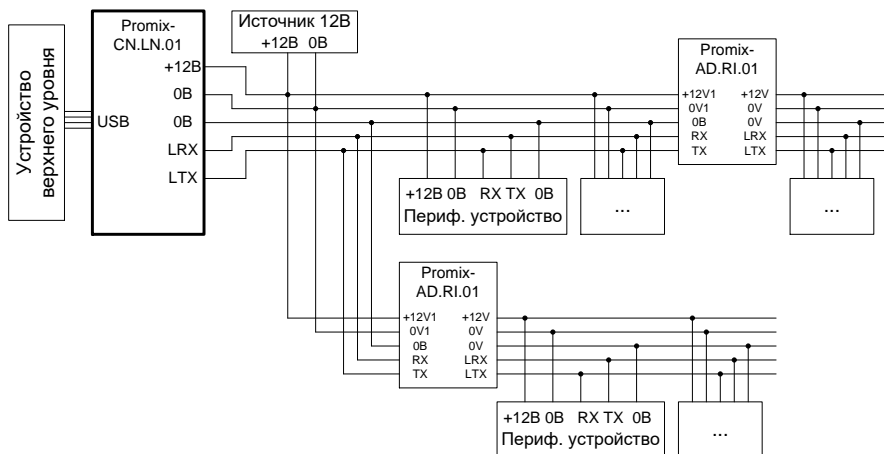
Устройство верхнего уровня

USB

Promix-CN.LN.01

+12В
0В
0В
LRX
LTX

Источник 12В
+12В 0В

+12В 0В RX TX 0В
Периф. устройство

...

Promix-AD.RI.01

+12V1 +12V
0V1 0V
0В 0V
RX LRX
TX LTX

...

Promix-AD.RI.01

+12V1 +12V
0V1 0V
0В 0V
RX LRX
TX LTX

+12В 0В RX TX 0В
Периф. устройство

...